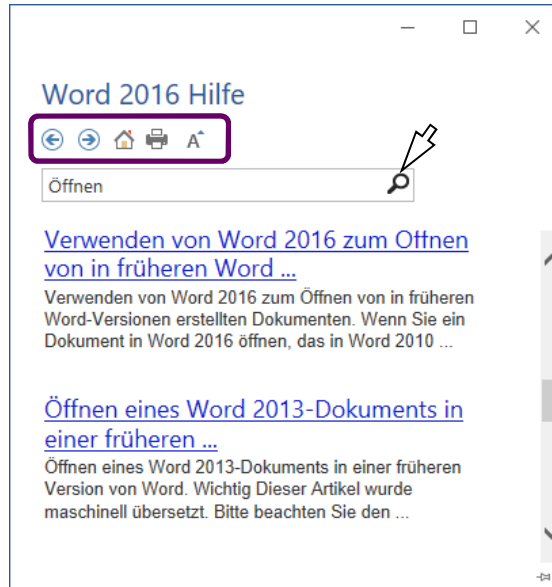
Word 2016 Hilfe

Öffnen

Verwenden von Word 2016 zum Öffnen von in früheren Word ...

Verwenden von Word 2016 zum Öffnen von in früheren Word-Versionen erstellten Dokumenten. Wenn Sie ein Dokument in Word 2016 öffnen, das in Word 2010 ...

Öffnen eines Word 2013-Dokuments in einer früheren ...

Öffnen eines Word 2013-Dokuments in einer früheren Version von Word. Wichtig Dieser Artikel wurde maschinell übersetzt. Bitte beachten Sie den ...